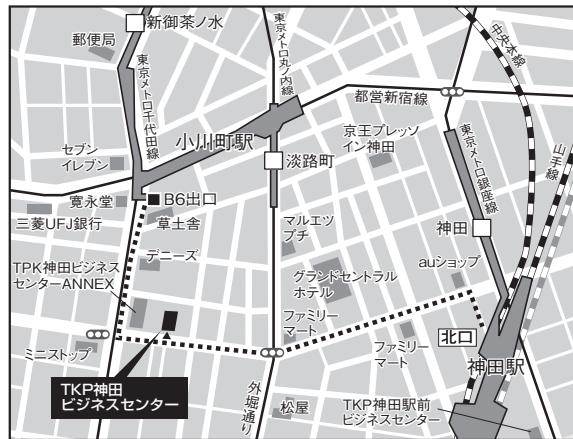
新御茶ノ水
郵便局
東京メトロ千代田線
東京メトロ丸ノ内線
中央本線
都営新宿線
小川町駅
淡路町
京王プレッソイン神田
東京メトロ銀座線
山手線
セブンイレブン
寛永堂
B6出口
三菱UFJ銀行
草土舎
神田
マルエツプチ
デニーズ
TPK神田ビジネスセンターANNEX
グランドセントラルホテル
auショップ
ファミリーマート
北口
ファミリーマート
ミニストップ
神田駅
TKP神田ビジネスセンター
外堀通り
松屋
TKP神田駅前ビジネスセンター